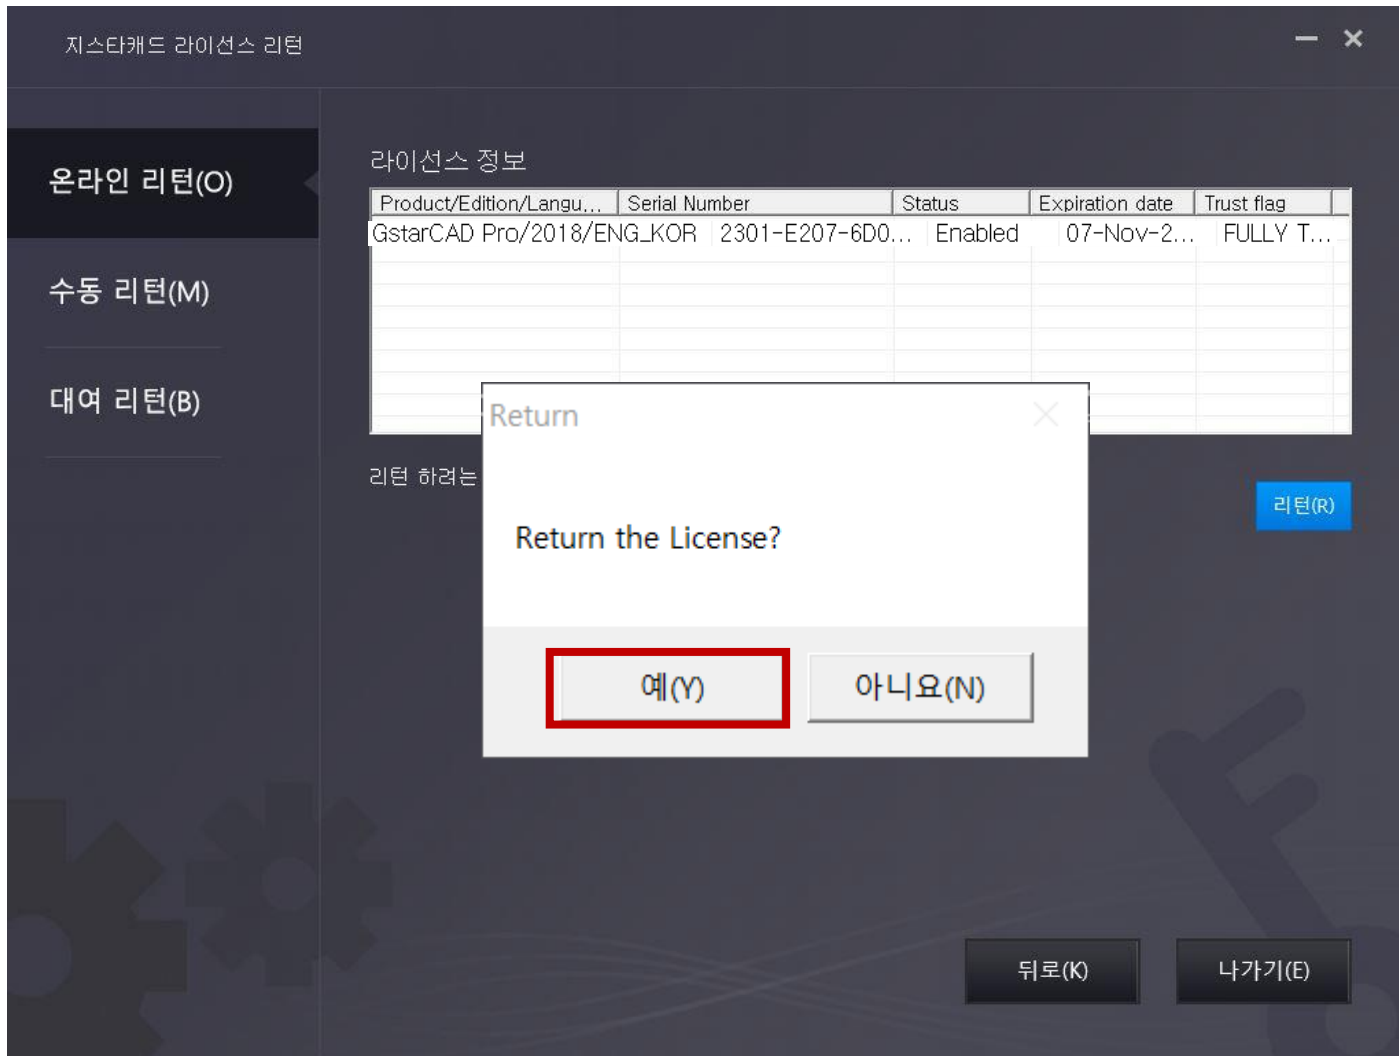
지스타캐드 라이선스 리턴

온라인 리턴(O)

수동 리턴(M)

대여 리턴(B)

라이선스 정보

| Product/Edition/Langu... | Serial Number | Status | Expiration date | Trust flag |
|---|---|---|---|---|
| GstarCAD Pro/2018/ENG_KOR | 2301-E207-6D0... | Enabled | 07-Nov-2... | FULLY T... |

리턴 하려는

리턴(R)

Return

Return the License?

예(Y)

아니요(N)

뒤로(K)

나가기(E)